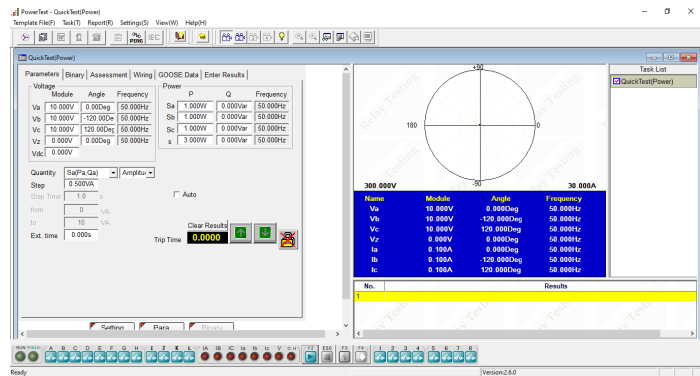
PowerTest - QuickTest(Power)
Template File(F) Task(T) Report(R) Settings(S) View(W) Help(H)

PING IEC

QuickTest(Power)

Parameters | Binary | Assessment | Wiring | GOOSE Data | Enter Results

Voltage

| | Module | Angle | Frequency |
|---|---|---|---|
| Va | 10.000V | 0.00Deg | 50.000Hz |
| Vb | 10.000V | -120.00De | 50.000Hz |
| Vc | 10.000V | 120.00Deg | 50.000Hz |
| Vz | 0.000V | 0.00Deg | 50.000Hz |
| Vdc | 0.000V | | |

Power

| | P | Q | Frequency |
|---|---|---|---|
| Sa | 1.000W | 0.000Var | 50.000Hz |
| Sb | 1.000W | 0.000Var | 50.000Hz |
| Sc | 1.000W | 0.000Var | 50.000Hz |
| s | 3.000W | 0.000Var | 50.000Hz |

Quantity Sa(Pa,Qa) Amplitu
Step 0.500VA
Step Time 1.0 s
from 0 VA
to 10 VA
Ext. time 0.000s

Auto

Clear Results
Trip Time 0.0000

Setting Para Binary

Relay Testing

+90
180 0
-90
300.000V 30.000A

| Name | Module | Angle | Frequency |
|---|---|---|---|
| Va | 10.000V | 0.000Deg | 50.000Hz |
| Vb | 10.000V | -120.000Deg | 50.000Hz |
| Vc | 10.000V | 120.000Deg | 50.000Hz |
| Vz | 0.000V | 0.000Deg | 50.000Hz |
| Ia | 0.100A | 0.000Deg | 50.000Hz |
| Ib | 0.100A | -120.000Deg | 50.000Hz |
| Ic | 0.100A | 120.000Deg | 50.000Hz |

| No. | Results |
|---|---|
| 1 | |

Task List
QuickTest(Power)

A B C D E F G H I J K L IA IB IC Ia Ib Ic V O H F2 ESC F3 F4 1 2 3 4 5 6 7 8

Ready
Version:2.6.0